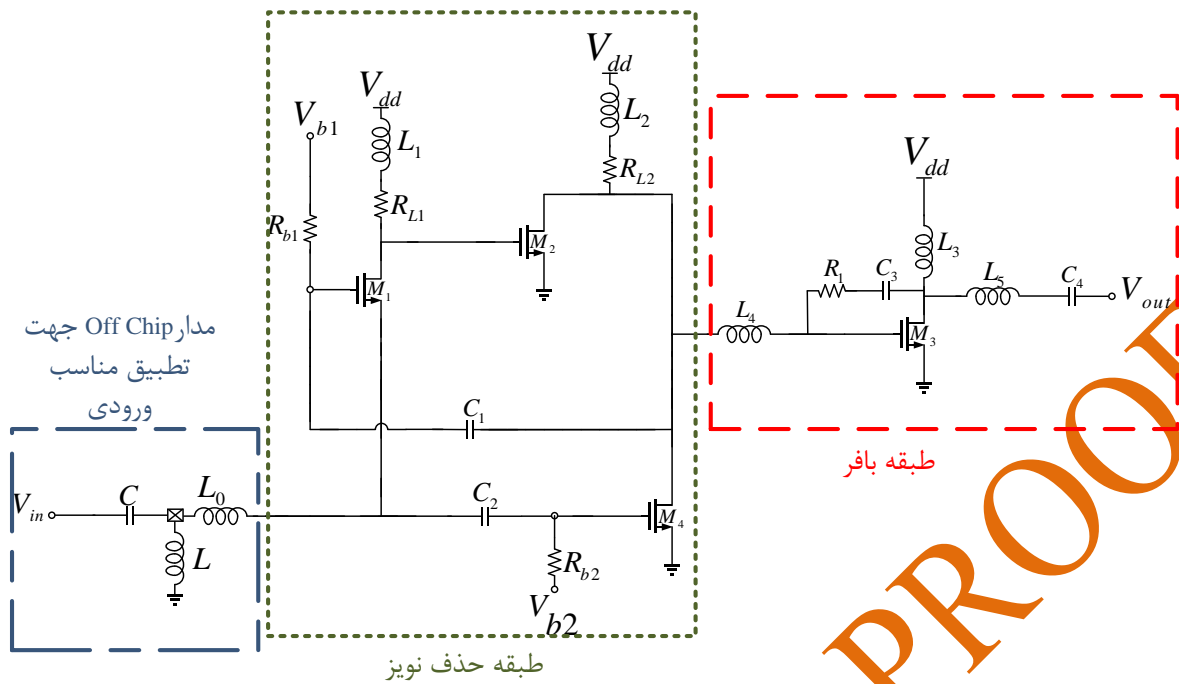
$V_{dd}$
$V_{dd}$
$V_{b1}$
$L_1$
$L_2$
$R_{L2}$
$R_{L1}$
$R_{b1}$
$M_2$
$M_1$
$V_{dd}$
$L_3$
$R_1$
$C_3$
$L_5$
$C_4$
$V_{out}$
$L_4$
$M_3$
مدار Off Chip جهت تطبیق مناسب ورودی
$C_1$
طبقه بافر
$V_{in}$
$C$
$L_0$
$C_2$
$M_4$
$L$
$R_{b2}$
$V_{b2}$
طبقه حذف نویز
PROOF